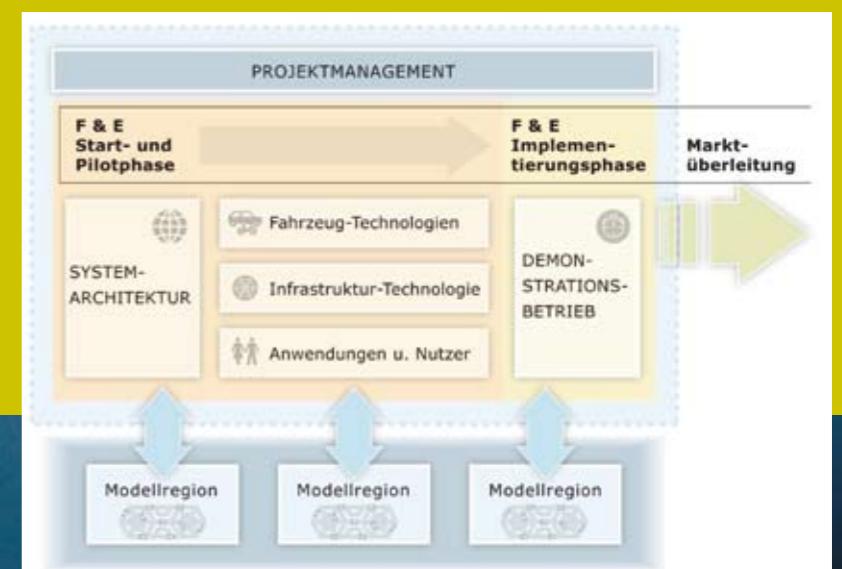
PROJEKTMANAGEMENT

F & E
Start- und
Pilotphase

F & E
Implementierungsphase

Marktüberleitung

SYSTEM-
ARCHITEKTUR

Fahrzeug-Technologien

Infrastruktur-Technologie

Anwendungen u. Nutzer

DEMONSTRATIONSBETRIEB

Modellregion

Modellregion

Modellregion